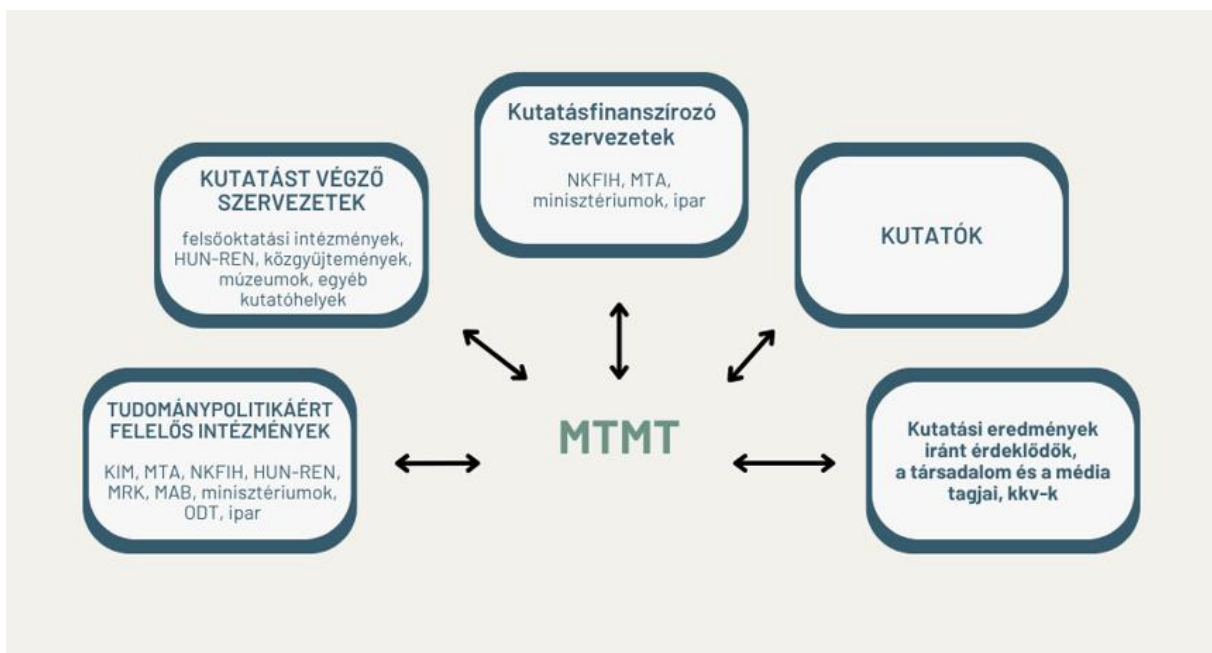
Kutatásfinanszírozó szervezetek

NKFIH, MTA, minisztériumok, ipar

KUTATÁST VÉGZŐ SZERVEZETEK

felsőoktatási intézmények, HUN-REN, közgyűjtemények, múzeumok, egyéb kutatóhelyek

KUTATÓK

TUDOMÁNYPOLITIKÁÉRT FELELŐS INTÉZMÉNYEK

KIM, MTA, NKFIH, HUN-REN, MRK, MAB, minisztériumok, ODT, ipar

MTMT

Kutatási eredmények iránt érdeklődők, a társadalom és a média tagjai, kkv-k